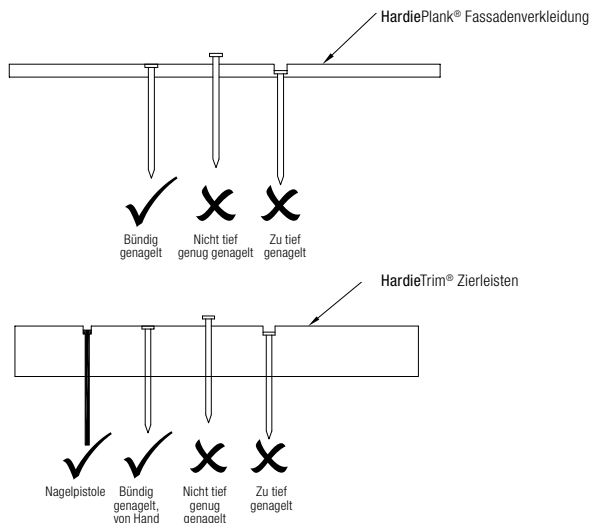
HardiePlank® Fassadenverkleidung

Bündig genagelt

Nicht tief genug genagelt

Zu tief genagelt

HardieTrim® Zierleisten

Nagelpistole

Bündig genagelt, von Hand

Nicht tief genug genagelt

Zu tief genagelt